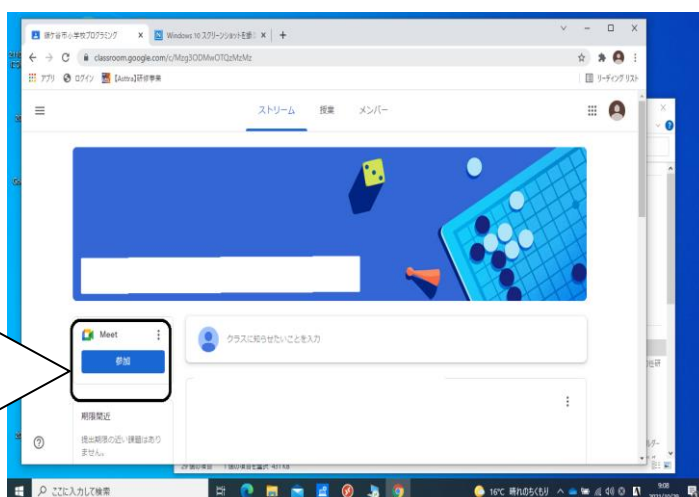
鎌ケ谷市小学校プログラミング
Windows 10 スクリーンショットを撮る
classroom.google.com/c/Mzg3ODMwOTQzMzMz
アプリ
ログイン
【Autra】研修事業
リーディング リスト
ストリーム
授業
メンバー
Meet
参加
クラスに知らせたいことを入力
期限間近
提出期限の近い課題はありません。
ここに入力して検索
16°C 晴れのちくもり